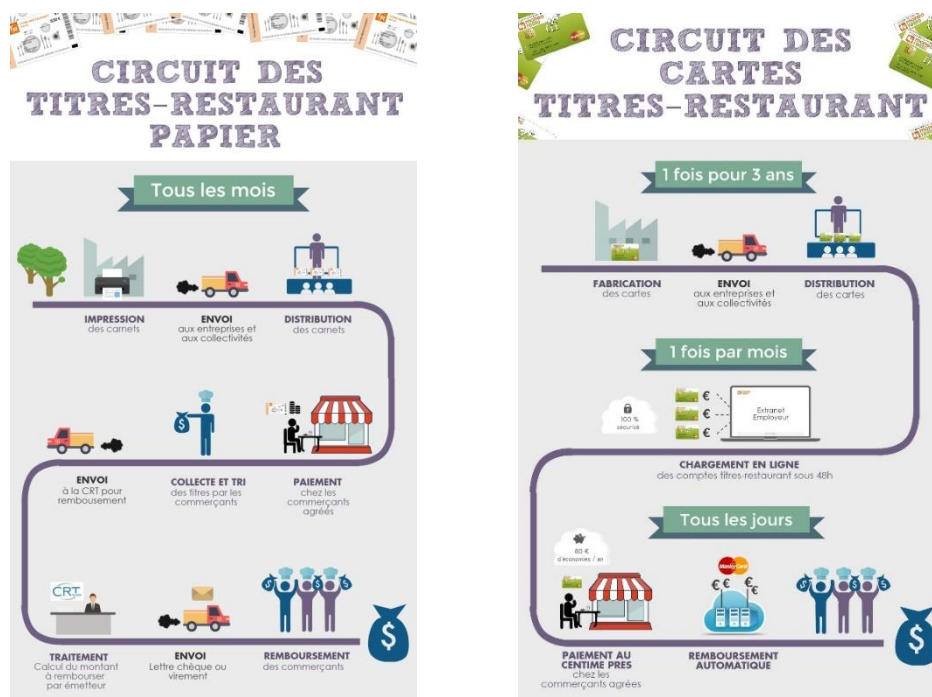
CIRCUIT DES TITRES-RESTAURANT PAPIER

Tous les mois

IMPRESSION des carnets

ENVOI aux entreprises et aux collectivités

DISTRIBUTION des carnets

ENVOI à la CRT pour remboursement

COLLECTE ET TRI des titres par les commerçants

PAIEMENT chez les commerçants agréés

CRT

TRAITEMENT Calcul du montant à rembourser par émetteur

ENVOI Lettre chèque ou virement

REMBOURSEMENT des commerçants

$

CIRCUIT DES CARTES TITRES-RESTAURANT

1 fois pour 3 ans

FABRICATION des cartes

ENVOI aux entreprises et aux collectivités

DISTRIBUTION des cartes

1 fois par mois

100 % sécurisé

€

€

€

Extranet Employeur

CHARGEMENT EN LIGNE des comptes titres-restaurant sous 48h

Tous les jours

80 € d'économies / an

€ € €

PAIEMENT AU CENTIME PRES chez les commerçants agréés

REMBOURSEMENT AUTOMATIQUE

$